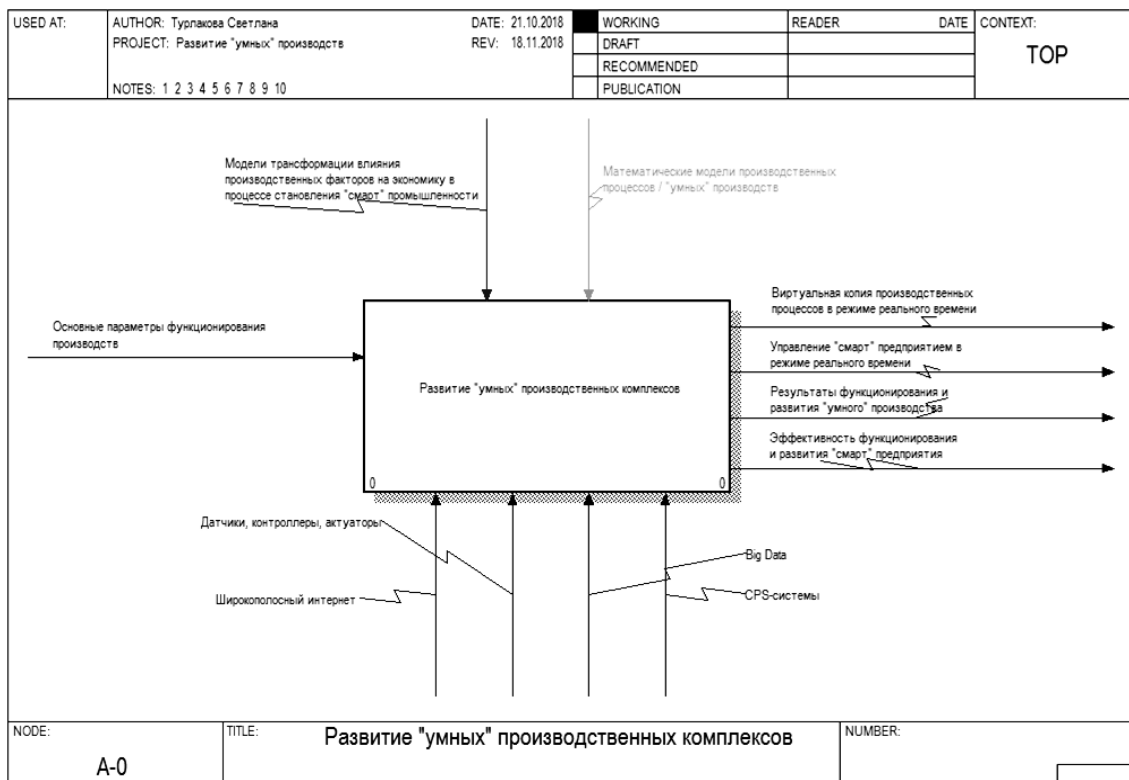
| USED AT: | AUTHOR: Турлакова Светлана | DATE: 21.10.2018 | | WORKING | READER | DATE | CONTEXT: |
|---|---|---|---|---|---|---|---|
| | PROJECT: Развитие "умных" производств | REV: 18.11.2018 | | DRAFT | | | TOP |
| | | | | RECOMMENDED | | | |
| | NOTES: 1 2 3 4 5 6 7 8 9 10 | | | PUBLICATION | | | |

Модели трансформации влияния производственных факторов на экономику в процессе становления "смарт" промышленности

Математические модели производственных процессов / "умных" производств

Основные параметры функционирования производств

Развитие "умных" производственных комплексов

0

0

Виртуальная копия производственных процессов в режиме реального времени

Управление "смарт" предприятием в режиме реального времени

Результаты функционирования и развития "умного" производства

Эффективность функционирования и развития "смарт" предприятия

Датчики, контроллеры, актуаторы

Широкополосный интернет

Big Data

CPS-системы

| NODE: | TITLE: | NUMBER: |
|---|---|---|
| A-0 | Развитие "умных" производственных комплексов | |